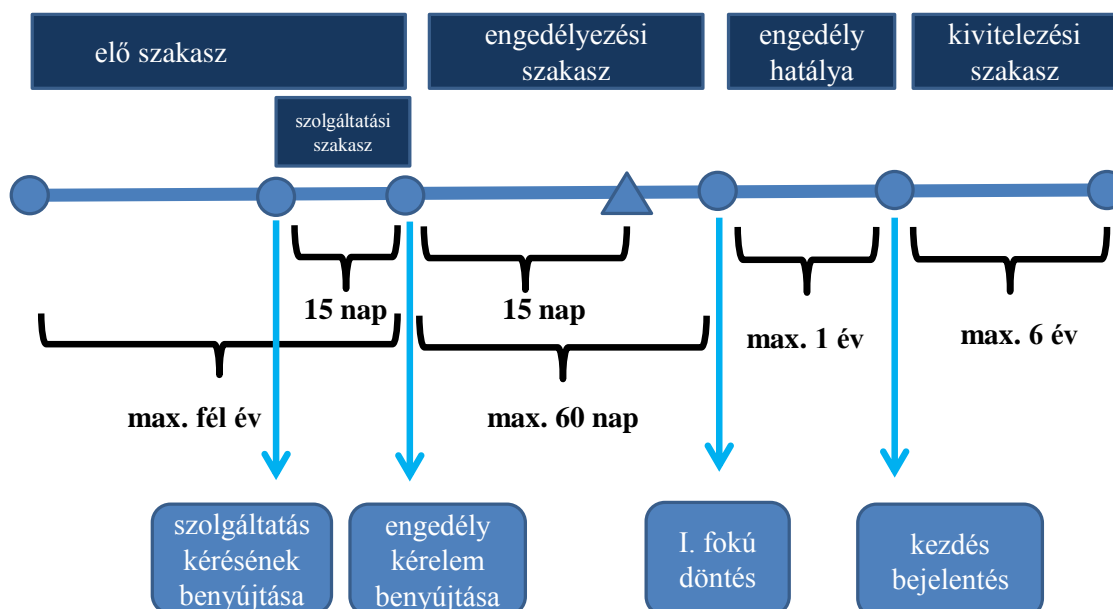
elő szakasz

engedélyezési szakasz

engedély hatálya

kivitelezési szakasz

szolgáltatási szakasz

15 nap

15 nap

max. 1 év

max. 6 év

max. fél év

max. 60 nap

szolgáltatás kérésének benyújtása

engedély kérelem benyújtása

I. fokú döntés

kezdés bejelentés